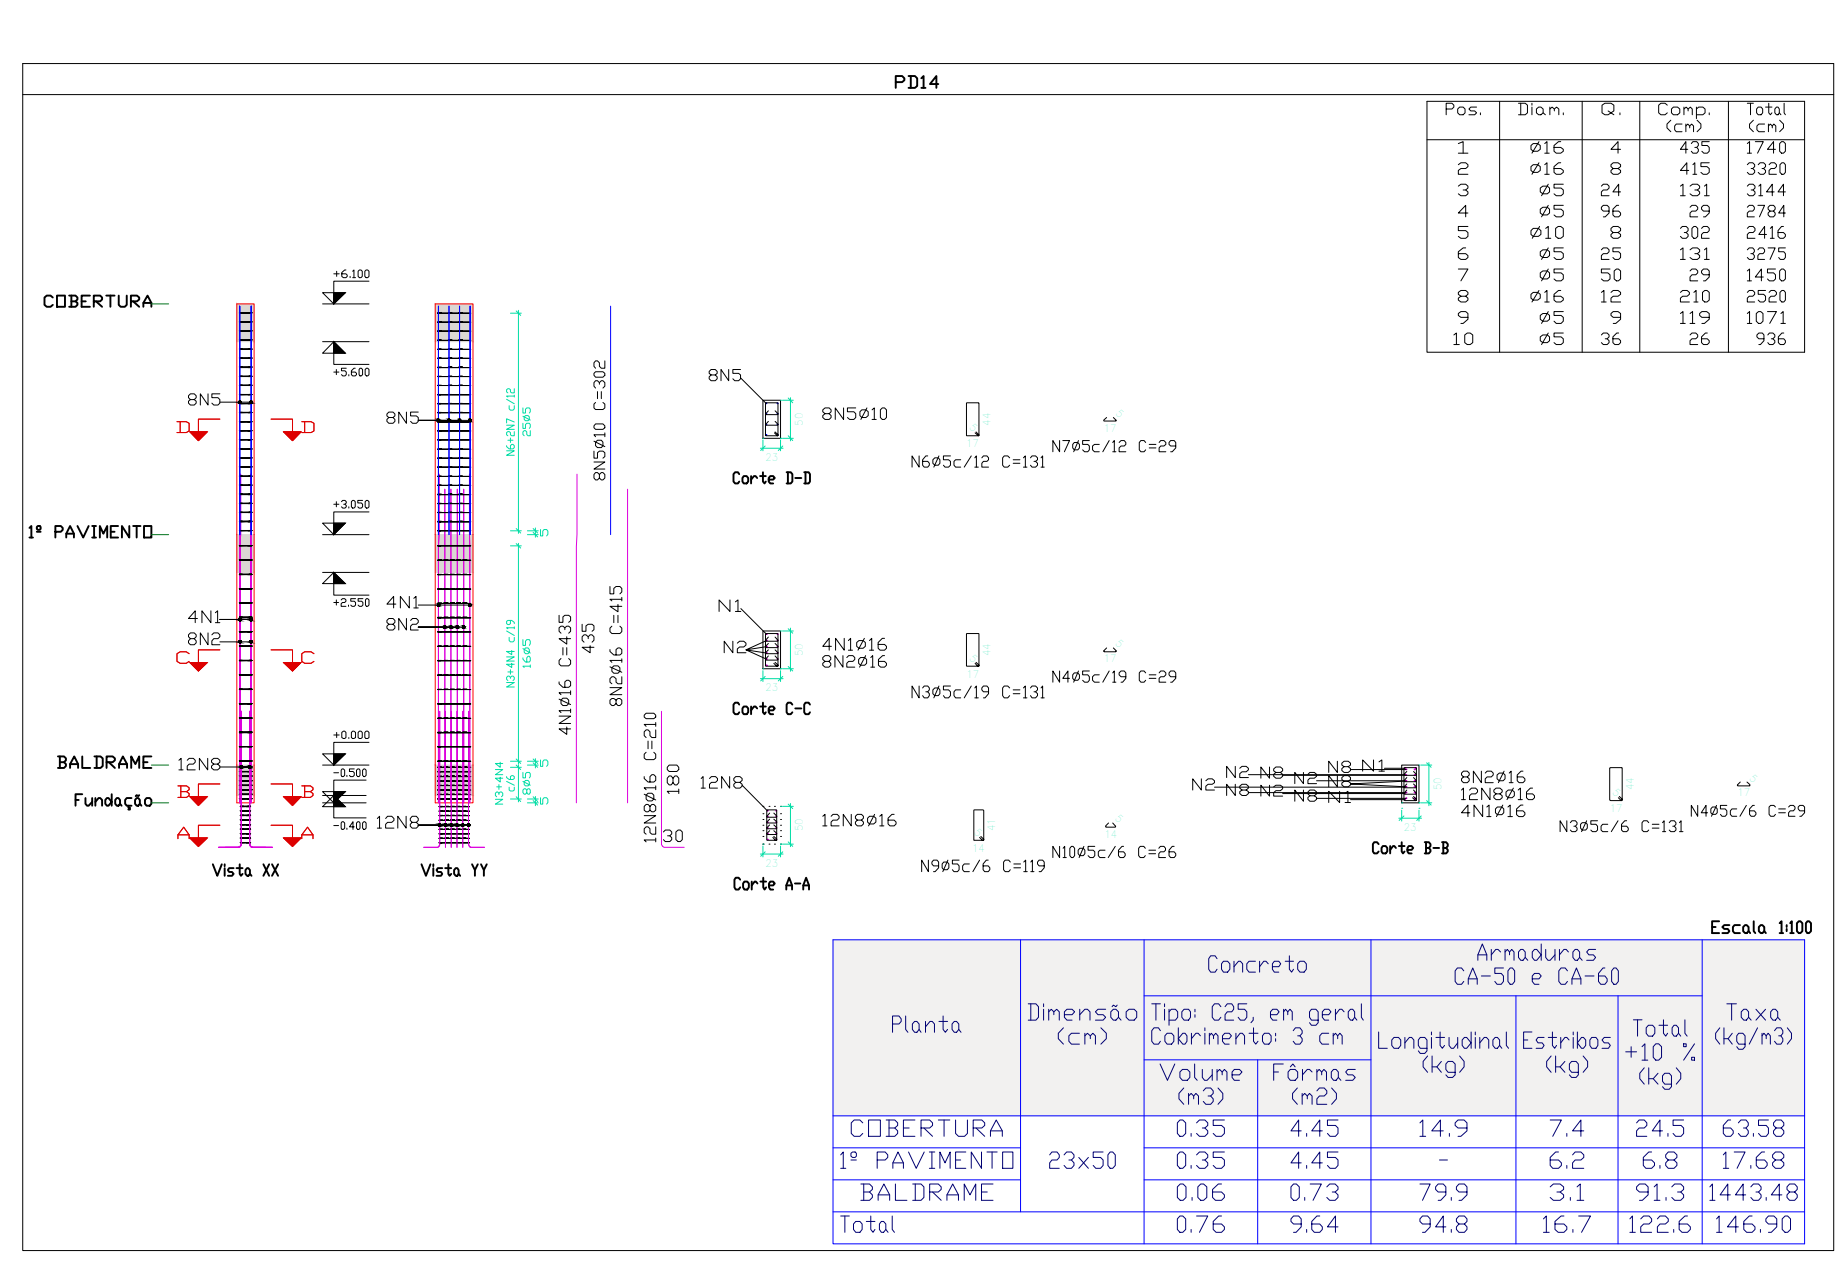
PD14

| Pos. | Diam. | Q. | Comp. (cm) | Total (cm) |
|---|---|---|---|---|
| 1 | ø16 | 4 | 435 | 1740 |
| 2 | ø16 | 8 | 415 | 3320 |
| 3 | ø5 | 24 | 131 | 3144 |
| 4 | ø5 | 96 | 29 | 2784 |
| 5 | ø10 | 8 | 302 | 2416 |
| 6 | ø5 | 25 | 131 | 3275 |
| 7 | ø5 | 50 | 29 | 1450 |
| 8 | ø16 | 12 | 210 | 2520 |
| 9 | ø5 | 9 | 119 | 1071 |
| 10 | ø5 | 36 | 26 | 936 |

COBERTURA
1º PAVIMENTO
BALDRAME
Fundação
+6.100
+5.600
+3.050
+2.550
+0.000
-0.500
-0.400
8N5
D D
4N1
8N2
C C
12N8
B B
A A
Vista XX
8N5
4N1
8N2
12N8
Vista YY
N6+2N7 c/12
25ø5
N3+4N4 c/19
16ø5
N3+4N4 c/6
8ø5
8N5ø10 C=302
4N1ø16 C=435
435
8N2ø16 C=415
12N8ø16 C=210
180
30
8N5
8N5ø10
Corte D-D
N6ø5c/12 C=131
N7ø5c/12 C=29
N1
N2
4N1ø16
8N2ø16
Corte C-C
N3ø5c/19 C=131
N4ø5c/19 C=29
12N8
12N8ø16
Corte A-A
N9ø5c/6 C=119
N10ø5c/6 C=26
N2 N8 N2 N8 N8 N1
N2 N8 N2 N8 N2 N8 N1
8N2ø16
12N8ø16
4N1ø16
Corte B-B
N3ø5c/6 C=131
N4ø5c/6 C=29

Escala 1:100

| Planta | Dimensão (cm) | Concreto Tipo: C25, em geral Cobrimento: 3 cm Volume (m3) | Fôrmas (m2) | Armaduras CA-50 e CA-60 Longitudinal (kg) | Estribos (kg) | Total +10 % (kg) | Taxa (kg/m3) |
|---|---|---|---|---|---|---|---|
| COBERTURA | 23x50 | 0.35 | 4.45 | 14.9 | 7.4 | 24.5 | 63.58 |
| 1º PAVIMENTO | | 0.35 | 4.45 | - | 6.2 | 6.8 | 17.68 |
| BALDRAME | | 0.06 | 0.73 | 79.9 | 3.1 | 91.3 | 1443.48 |
| Total | | 0.76 | 9.64 | 94.8 | 16.7 | 122.6 | 146.90 |